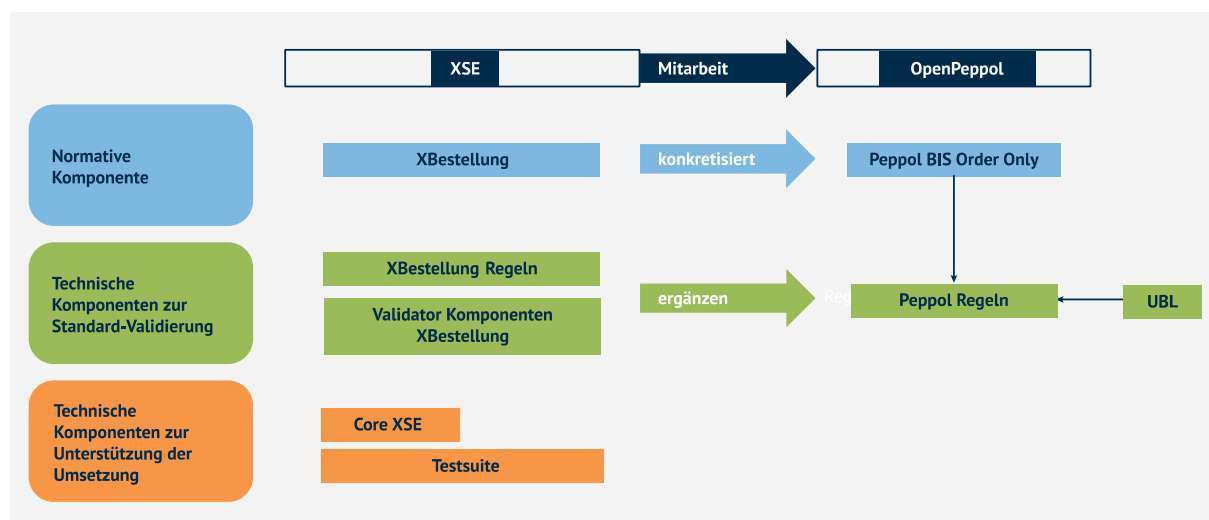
XSE

Mitarbeit

OpenPeppol

Normative Komponente

XBestellung

konkretisiert

Peppol BIS Order Only

Technische Komponenten zur Standard-Validierung

XBestellung Regeln

Validator Komponenten XBestellung

ergänzen

Reg

Peppol Regeln

UBL

Technische Komponenten zur Unterstützung der Umsetzung

Core XSE

Testsuite